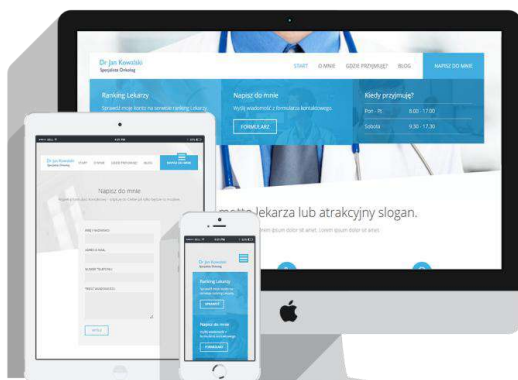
Dr Jan Kowalski
Specjalista Ortopeda

START O MNIE GDZIE PRZYJMUJĘ? BLOG NAPISZ DO MNIE

Ranking Lekarzy
Sprawdź moje konto na serwisie ranking Lekarzy

Napisz do mnie
Wyślij wiadomość z formularza kontaktowego
FORMULARZ

Kiedy przyjmuję?
Pon - Pt. 8.00 - 17.00
Sobota 9.30 - 17.30

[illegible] motto lekarza lub atrakcyjny slogan.
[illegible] ipsum dolor sit amet. Lorem ipsum dolor sit amet.

Dr Jan Kowalski
Specjalista Ortopeda
START O MNIE GDZIE PRZYJMUJĘ? BLOG NAPISZ DO MNIE

Napisz do mnie
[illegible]

IMIĘ I NAZWISKO
ADRES E-MAIL
NUMER TELEFONU
TREŚĆ WIADOMOŚCI
WYŚLIJ

Dr Jan Kowalski
Specjalista Ortopeda

Ranking Lekarzy
Sprawdź moje konto na serwisie ranking Lekarzy
SPRAWDŹ

Napisz do mnie
Wyślij wiadomość z formularza kontaktowego
FORMULARZ